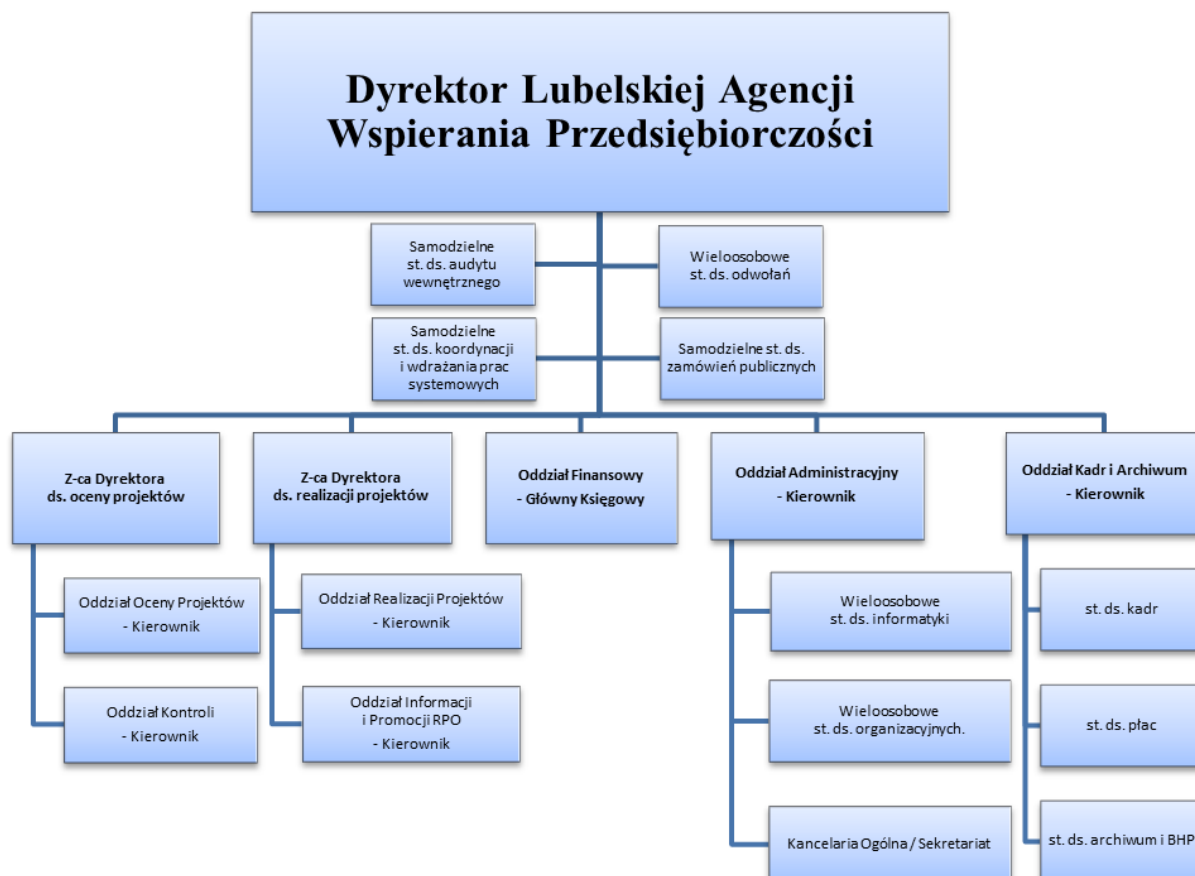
Dyrektor Lubelskiej Agencji Wspierania Przedsiębiorczości

Samodzielne st. ds. audytu wewnętrznego

Wieloosobowe st. ds. odwołań

Samodzielne st. ds. koordynacji i wdrażania prac systemowych

Samodzielne st. ds. zamówień publicznych

Z-ca Dyrektora ds. oceny projektów

Z-ca Dyrektora ds. realizacji projektów

Oddział Finansowy - Główny Księgowy

Oddział Administracyjny - Kierownik

Oddział Kadr i Archiwum - Kierownik

Oddział Oceny Projektów - Kierownik

Oddział Kontroli - Kierownik

Oddział Realizacji Projektów - Kierownik

Oddział Informacji i Promocji RPO - Kierownik

Wieloosobowe st. ds. informatyki

Wieloosobowe st. ds. organizacyjnych.

Kancelaria Ogólna / Sekretariat

st. ds. kadr

st. ds. płac

st. ds. archiwum i BHP